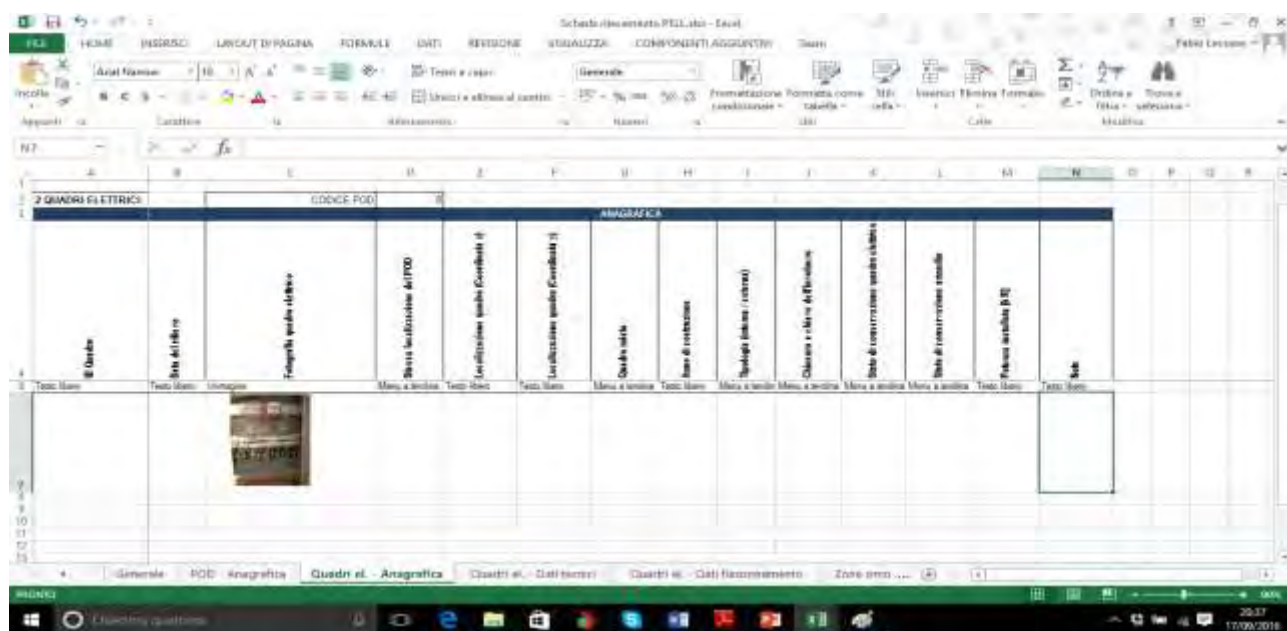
Scheda rilevamento PELL.xlsx - Excel

FILE HOME INSERISCI LAYOUT DI PAGINA FORMULE DATI REVISIONE VISUALIZZA COMPONENTI AGGIUNTIVI Team

Incolla
Appunti
Arial Narrow 10
Carattere
Testo a capo
Unisci e allinea al centro
Allineamento
Generale
Numeri
Formattazione condizionale
Formatta come tabella
Stili cella
Stili
Inserisci Elimina Formato
Celle
Ordina e filtra
Trova e seleziona
Modifica

N7
$f_x$

| | A | B | C | D | E | F | G | H | I | J | K | L | M | N |
|---|---|---|---|---|---|---|---|---|---|---|---|---|---|---|
| 2 | 2 QUADRI ELETTRICI | | CODICE POD | 0 | | | | | | | | | | |
| 3 | | | | | | | ANAGRAFICA | | | | | | | |
| 4 | ID Quadro | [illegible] | Fotografia quadro elettrico | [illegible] POD | Localizzazione quadro (Coordinata x) | Localizzazione quadro (Coordinata y) | Quadro misto | Anno di costruzione | Tipologia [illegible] | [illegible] | Stato di conservazione quadro elettrico | Stato di conservazione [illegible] | Potenza installata [kW] | Note |
| 5 | Testo libero | Testo libero | Immagine | Menu a tendina | Testo libero | Testo libero | Menu a tendina | Testo libero | Menu a tendina | Menu a tendina | Menu a tendina | Menu a tendina | Testo libero | Testo libero |

Generale | POD - Anagrafica | Quadri el. - Anagrafica | Quadri el. - Dati tecnici | Quadri el. - Dati Funzionamento | Zone omo ...

PRONTO

Chiedimi qualcosa

20:37
17/09/2016